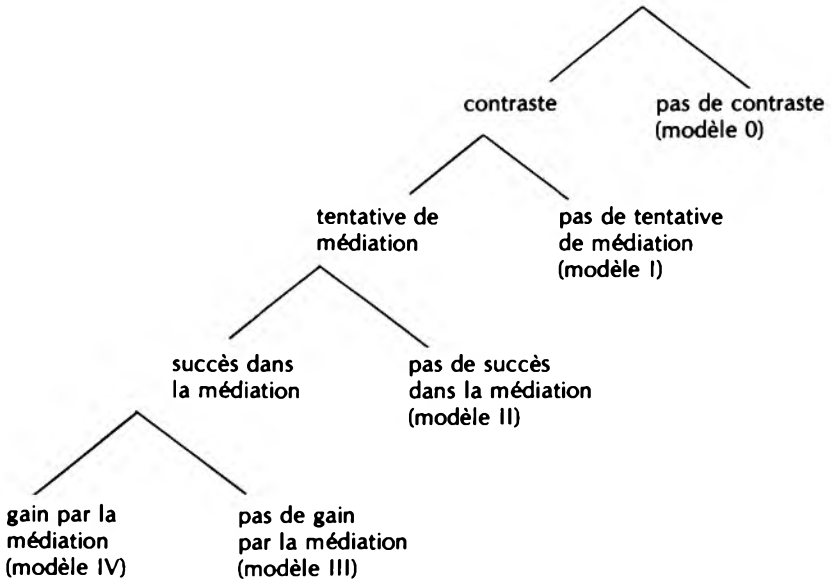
contraste

pas de contraste (modèle 0)

tentative de médiation

pas de tentative de médiation (modèle I)

succès dans la médiation

pas de succès dans la médiation (modèle II)

gain par la médiation (modèle IV)

pas de gain par la médiation (modèle III)